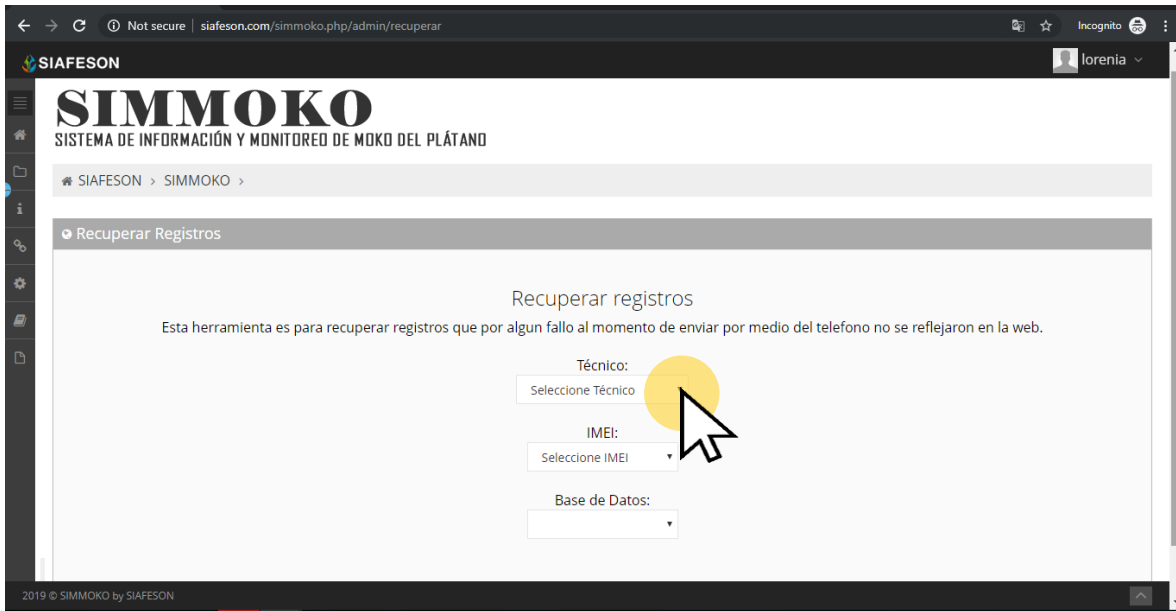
Not secure | siafeson.com/simmoko.php/admin/recuperar

Incognito

SIAFESON

lorenia

SIMMOKO
SISTEMA DE INFORMACIÓN Y MONITOREO DE MOKO DEL PLÁTANO

SIAFESON › SIMMOKO ›

Recuperar Registros

Recuperar registros

Esta herramienta es para recuperar registros que por algun fallo al momento de enviar por medio del telefono no se reflejaron en la web.

Técnico:
Seleccione Técnico

IMEI:
Seleccione IMEI

Base de Datos:

2019 © SIMMOKO by SIAFESON